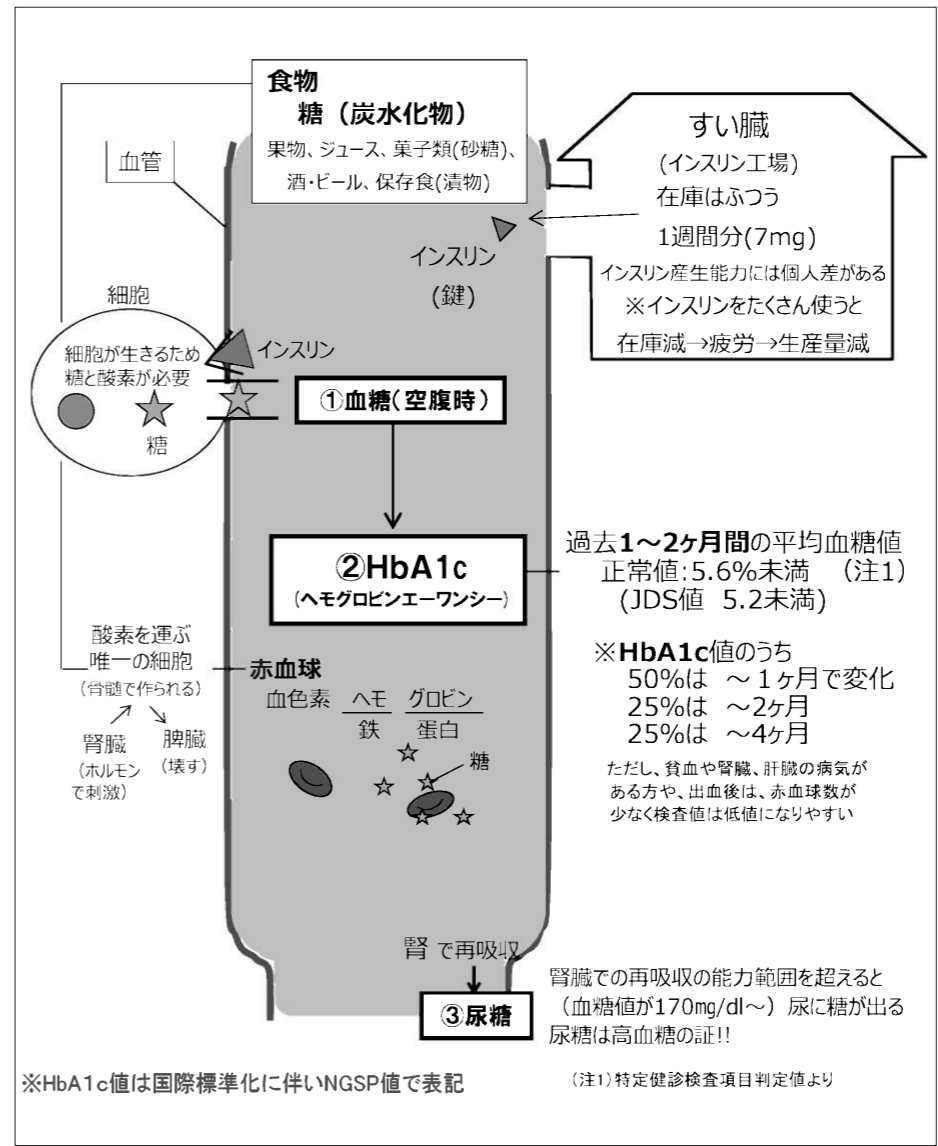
食物
糖（炭水化物）
果物、ジュース、菓子類(砂糖)、酒・ビール、保存食(漬物)

血管

すい臓
(インスリン工場)
在庫はふつう
1週間分(7mg)
インスリン産生能力には個人差がある
※インスリンをたくさん使うと
在庫減→疲労→生産量減

インスリン
(鍵)

細胞
細胞が生きるため
糖と酸素が必要
糖
インスリン

①血糖(空腹時)

②HbA1c
(ヘモグロビンエーワンシー)

過去1～2ヶ月間の平均血糖値
正常値:5.6%未満 (注1)
(JDS値 5.2未満)

※HbA1c値のうち
50%は ～1ヶ月で変化
25%は ～2ヶ月
25%は ～4ヶ月

ただし、貧血や腎臓、肝臓の病気がある方や、出血後は、赤血球数が少なく検査値は低値になりやすい

酸素を運ぶ
唯一の細胞
(骨髄で作られる)
腎臓
(ホルモンで刺激)
脾臓
(壊す)

赤血球
血色素 ヘモ グロビン
鉄 蛋白
糖

腎 で再吸収

③尿糖

腎臓での再吸収の能力範囲を超えると
(血糖値が170mg/dl～) 尿に糖が出る
尿糖は高血糖の証!!

※HbA1c値は国際標準化に伴いNGSP値で表記

(注1)特定健診検査項目判定値より